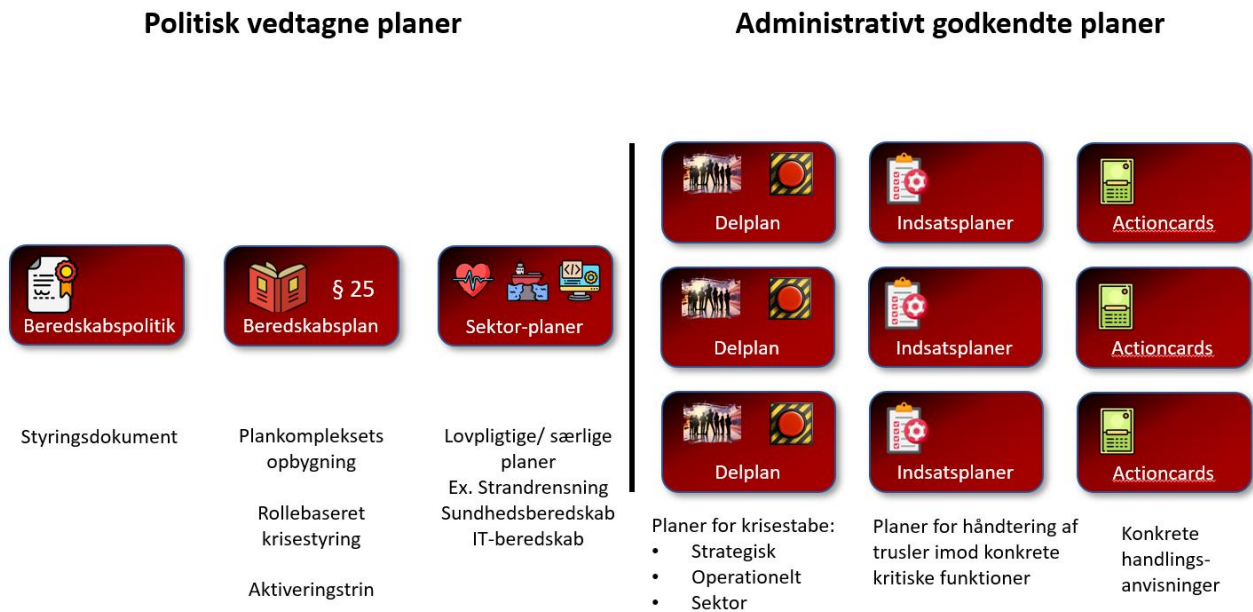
Politisk vedtagne planer

Administrativt godkendte planer

Beredskabspolitik

Beredskabsplan

§ 25

Sektor-planer

Styringsdokument

Plankompleksets opbygning

Rollebaseret krisestyring

Aktiveringstrin

Lovpligtige/ særlige planer
Ex. Strandrensning
Sundhedsberedskab
IT-beredskab

Delplan

Indsatsplaner

Actioncards

Delplan

Indsatsplaner

Actioncards

Delplan

Indsatsplaner

Actioncards

Planer for krisestabe:
• Strategisk
• Operationelt
• Sektor

Planer for håndtering af trusler imod konkrete kritiske funktioner

Konkrete handlingsanvisninger